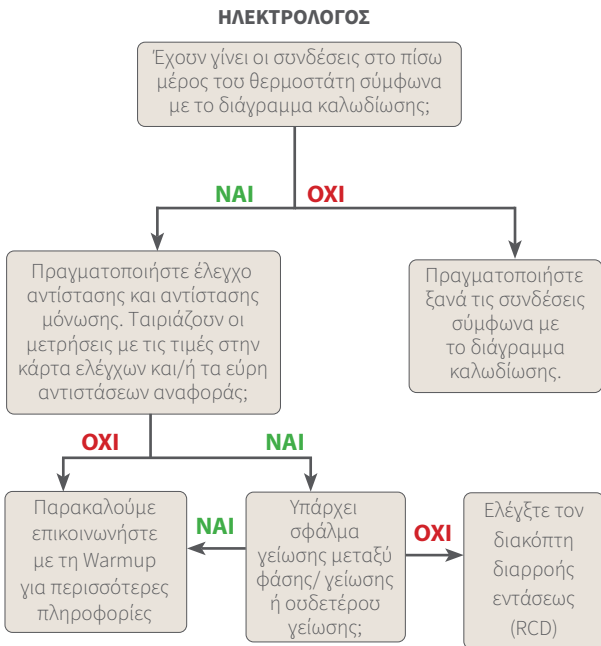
ΗΛΕΚΤΡΟΛΟΓΟΣ

Έχουν γίνει οι συνδέσεις στο πίσω μέρος του θερμοστάτη σύμφωνα με το διάγραμμα καλωδίωσης;

ΝΑΙ

ΟΧΙ

Πραγματοποιήστε έλεγχο αντίστασης και αντίστασης μόνωσης. Ταιριάζουν οι μετρήσεις με τις τιμές στην κάρτα ελέγχων και/ή τα εύρη αντιστάσεων αναφοράς;

Πραγματοποιήστε ξανά τις συνδέσεις σύμφωνα με το διάγραμμα καλωδίωσης.

ΟΧΙ

ΝΑΙ

Παρακαλούμε επικοινωνήστε με τη Warmup για περισσότερες πληροφορίες

ΝΑΙ

Υπάρχει σφάλμα γείωσης μεταξύ φάσης/ γείωσης ή ουδετέρου γείωσης;

ΟΧΙ

Ελέγξτε τον διακόπτη διαρροής εντάσεως (RCD)